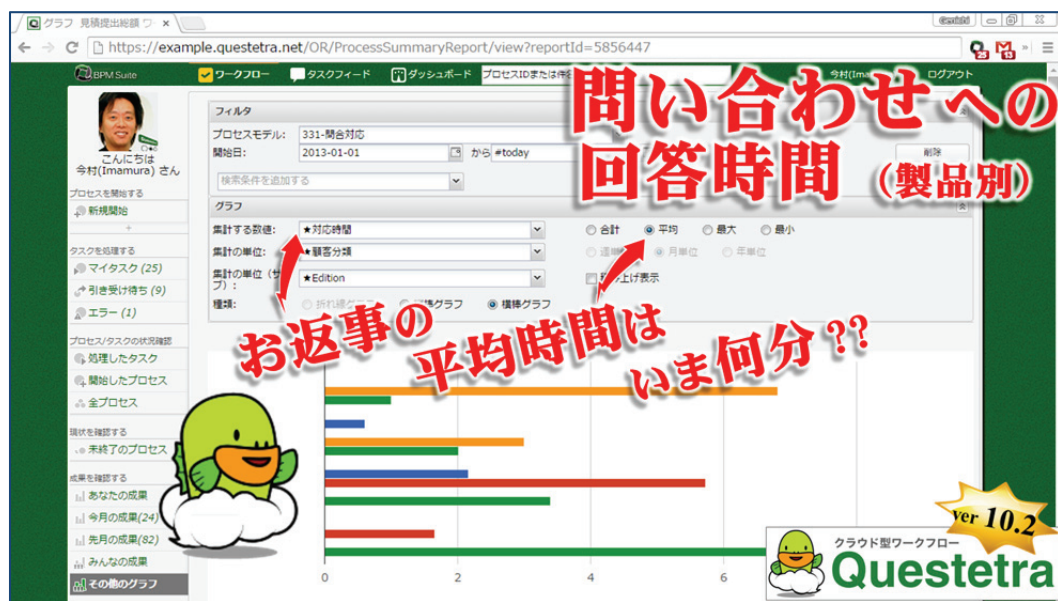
グラフ 見積提出総額 ワ ×

https://example.questetra.net/OR/ProcessSummaryReport/view?reportId=5856447

BPM Suite
ワークフロー
タスクフィード
ダッシュボード
プロセスIDまたは件名
今村(Ima
ログアウト

問い合わせへの
回答時間
(製品別)

こんにちは
今村(Imamura) さん
プロセスを開始する
新規開始
タスクを処理する
マイタスク (25)
引き受け待ち (9)
エラー (1)
プロセス/タスクの状況確認
処理したタスク
開始したプロセス
全プロセス
現状を確認する
未終了のプロセス
成果を確認する
あなたの成果
今月の成果(24)
先月の成果(82)
みんなの成果
その他のグラフ

フィルタ
プロセスモデル: 331-問合対応
開始日: 2013-01-01 から #today
削除
検索条件を追加する
グラフ
集計する数値: ★対応時間
合計 平均 最大 最小
集計の単位: ★顧客分類
月単位 年単位
集計の単位(サブ): ★Edition
上げ表示
種類: 折れ線グラフ グラフ 横棒グラフ

お返事の
平均時間は
いま何分??

0
2
4
6

ver 10.2
クラウド型ワークフロー
Questetra